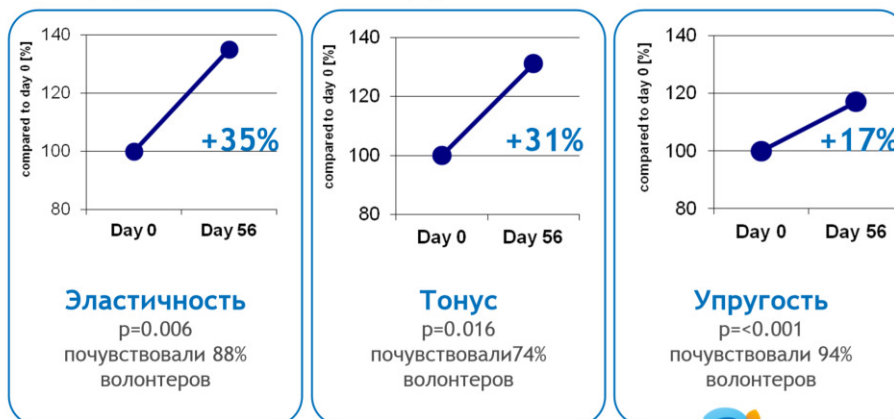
compared to day 0 [%]
140
120
100
80
Day 0
Day 56
+35%
Эластичность
p=0.006
почувствовали 88% волонтеров

compared to day 0 [%]
140
120
100
80
Day 0
Day 56
+31%
Тонус
p=0.016
почувствовали74% волонтеров

compared to day 0 [%]
140
120
100
80
Day 0
Day 56
+17%
Упругость
p=<0.001
почувствовали 94% волонтеров